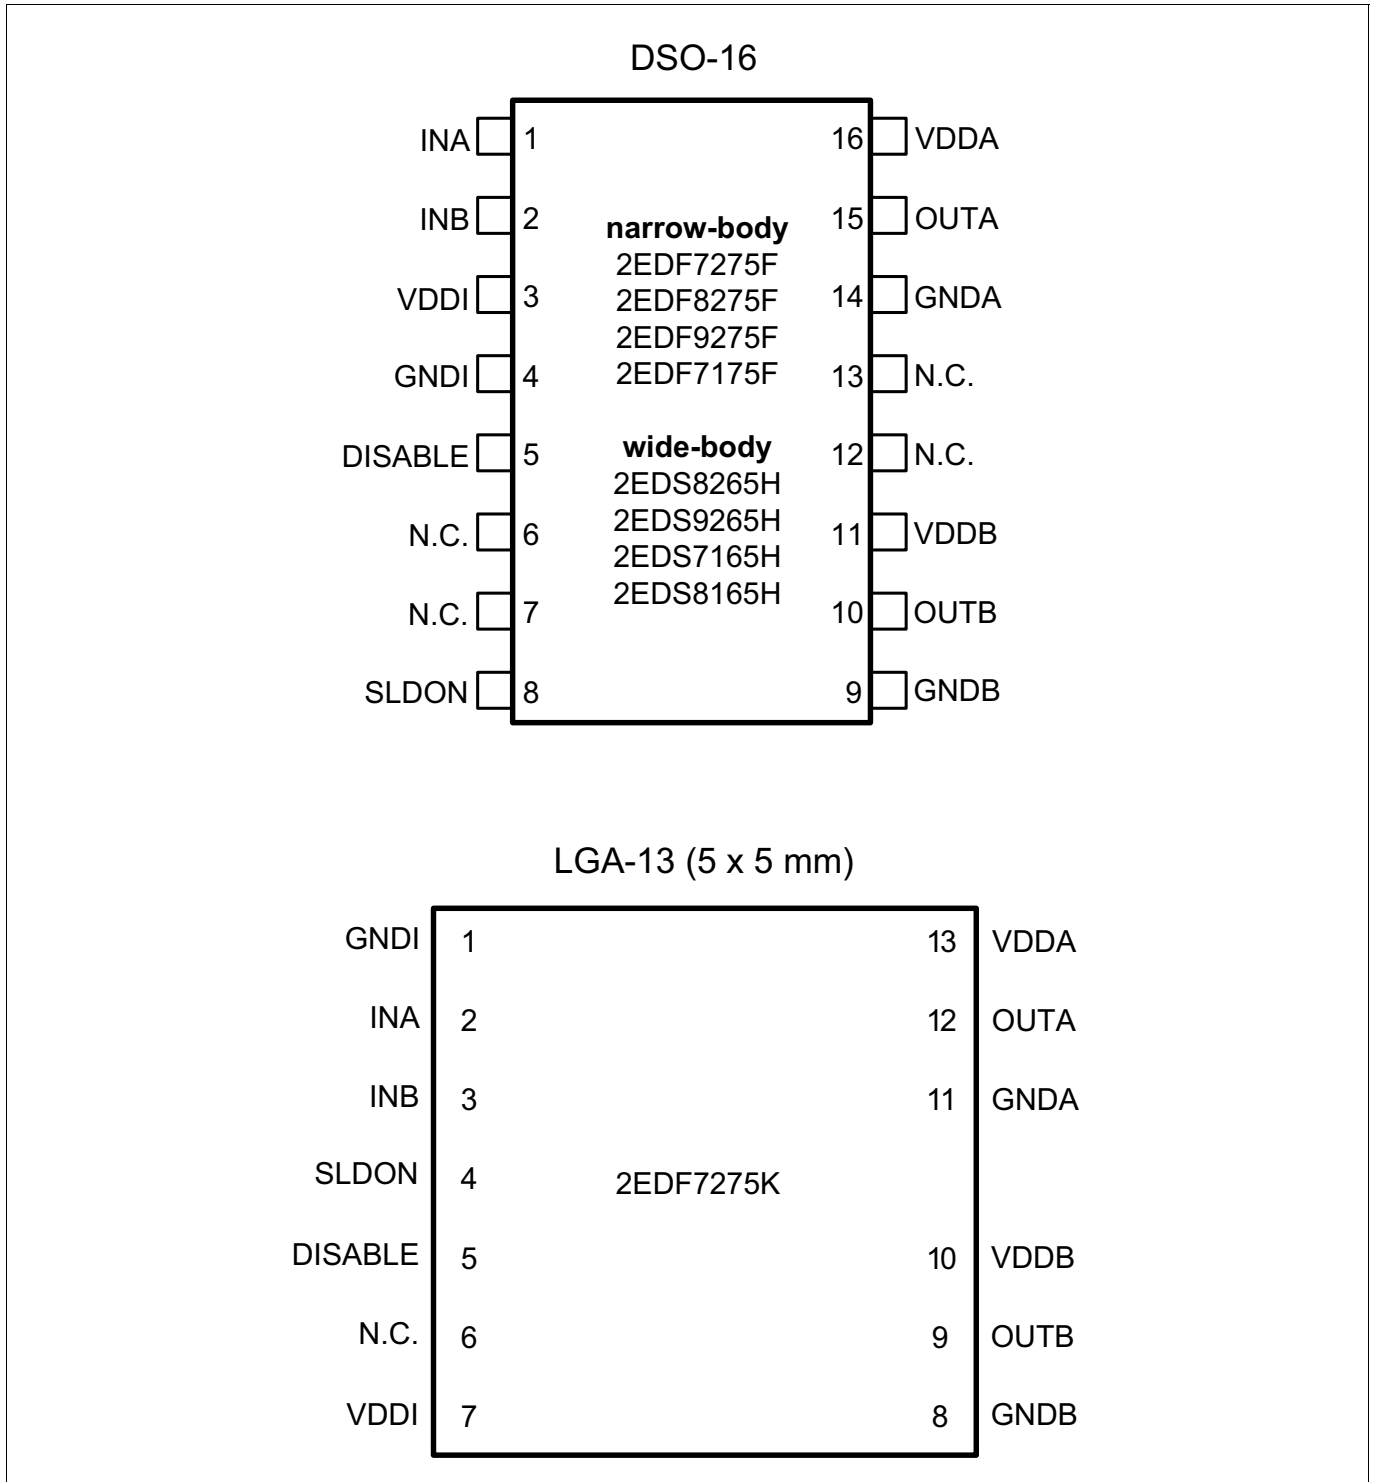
DSO-16

INA 1
INB 2
VDDI 3
GNDI 4
DISABLE 5
N.C. 6
N.C. 7
SLDON 8

narrow-body
2EDF7275F
2EDF8275F
2EDF9275F
2EDF7175F

wide-body
2EDS8265H
2EDS9265H
2EDS7165H
2EDS8165H

16 VDDA
15 OUTA
14 GNDA
13 N.C.
12 N.C.
11 VDDB
10 OUTB
9 GNDB

LGA-13 (5 x 5 mm)

GNDI 1
INA 2
INB 3
SLDON 4
DISABLE 5
N.C. 6
VDDI 7

2EDF7275K

13 VDDA
12 OUTA
11 GNDA
10 VDDB
9 OUTB
8 GNDB